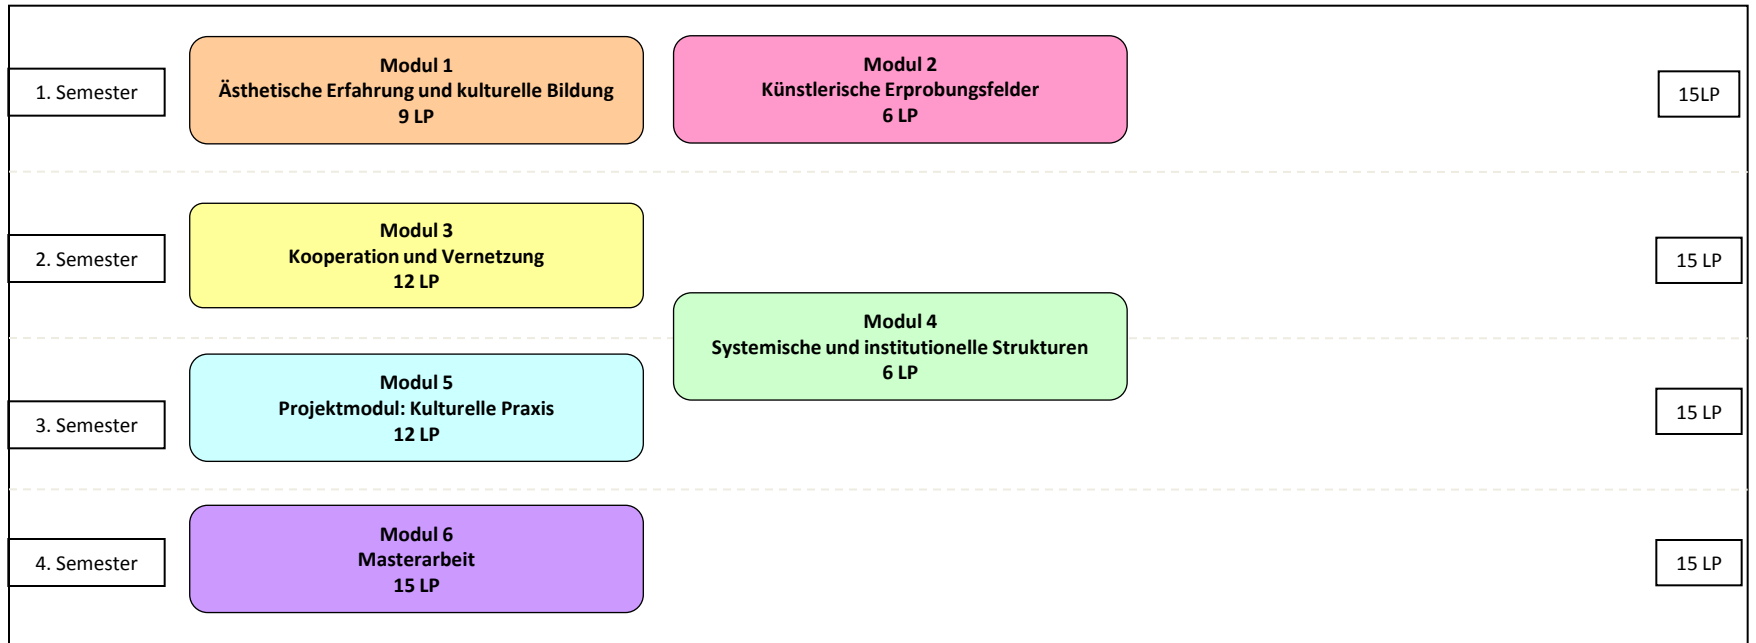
1. Semester

Modul 1
Ästhetische Erfahrung und kulturelle Bildung
9 LP

Modul 2
Künstlerische Erprobungsfelder
6 LP

15LP

2. Semester

Modul 3
Kooperation und Vernetzung
12 LP

15 LP

Modul 4
Systemische und institutionelle Strukturen
6 LP

Modul 5
Projektmodul: Kulturelle Praxis
12 LP

3. Semester

15 LP

4. Semester

Modul 6
Masterarbeit
15 LP

15 LP